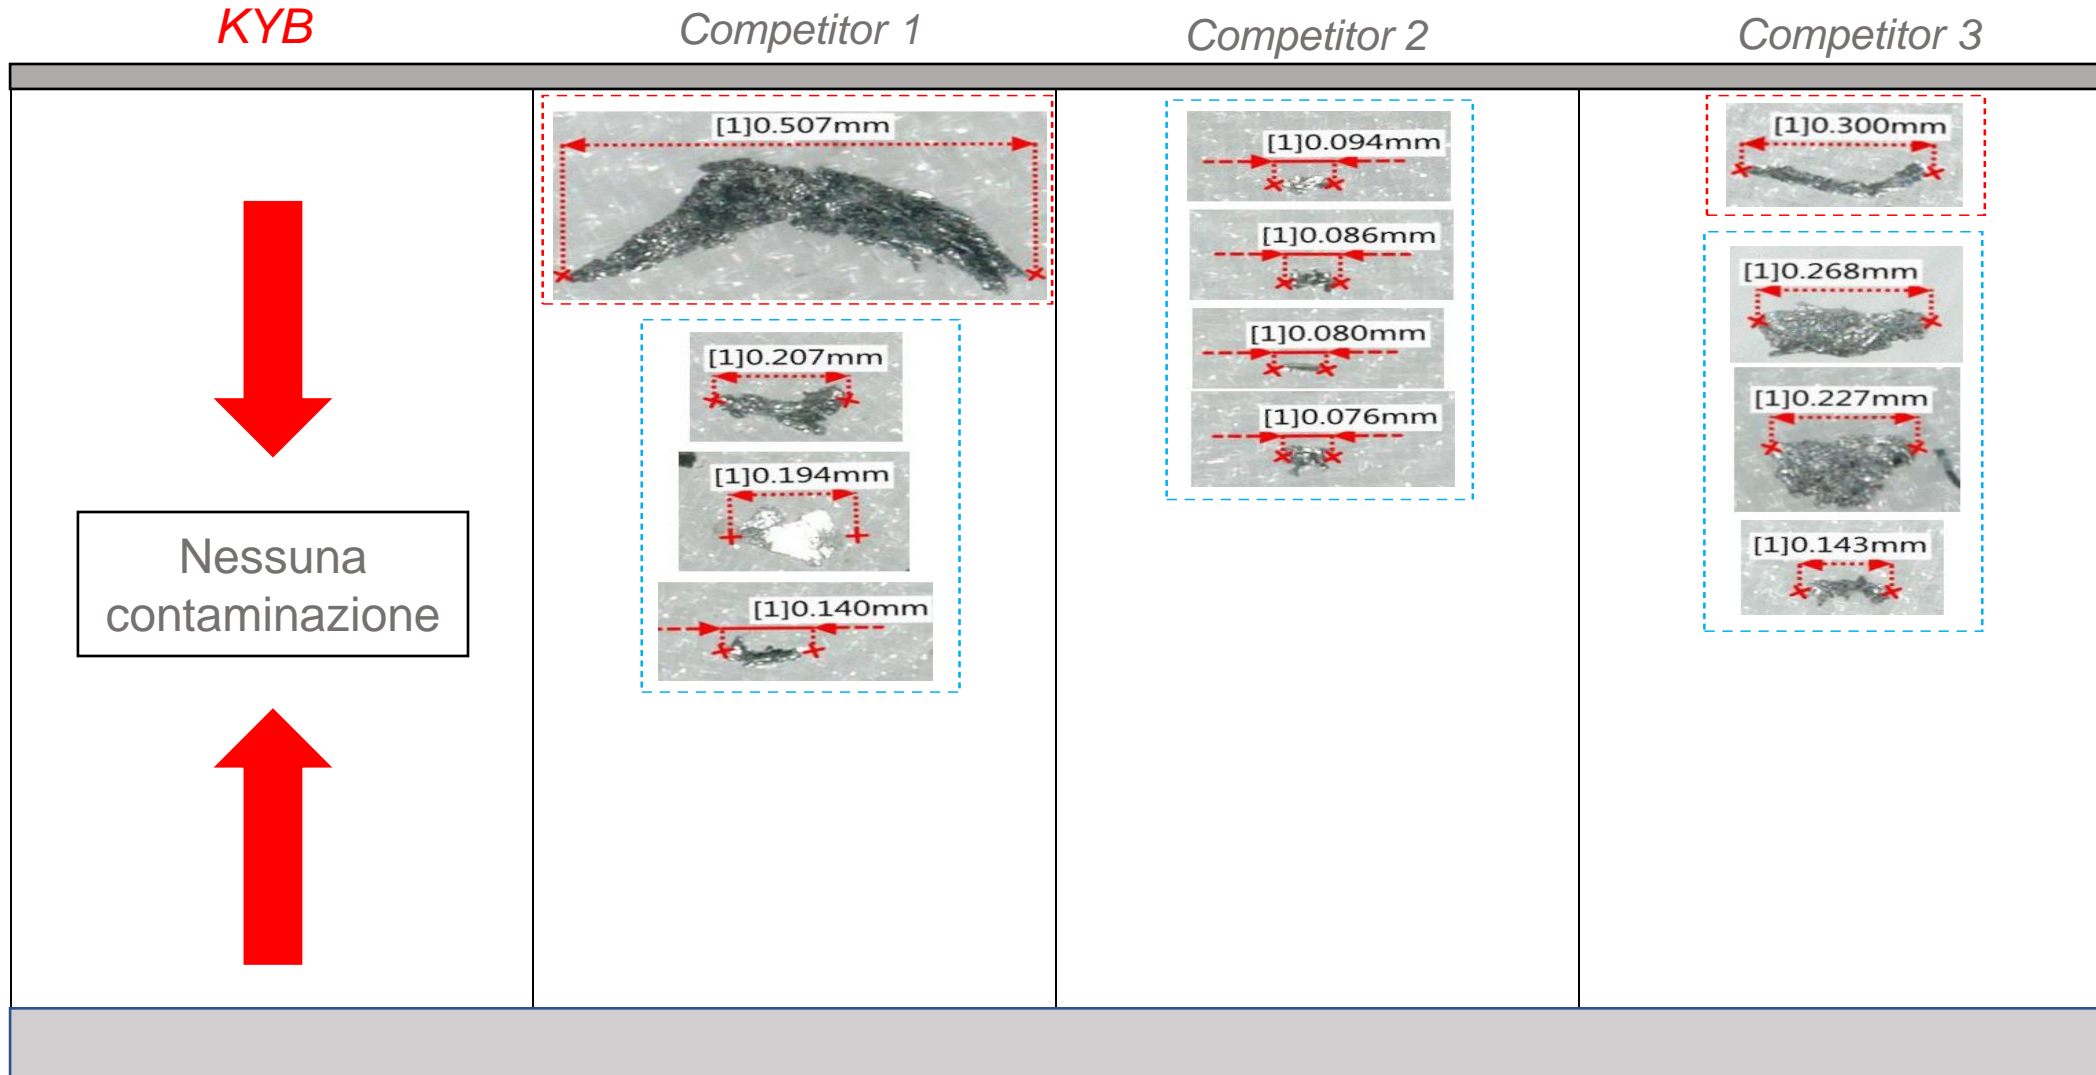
| KYB | Competitor 1 | Competitor 2 | Competitor 3 |
|---|---|---|---|
| Nessuna contaminazione | [1]0.507mm<br>[1]0.207mm<br>[1]0.194mm<br>[1]0.140mm | [1]0.094mm<br>[1]0.086mm<br>[1]0.080mm<br>[1]0.076mm | [1]0.300mm<br>[1]0.268mm<br>[1]0.227mm<br>[1]0.143mm |